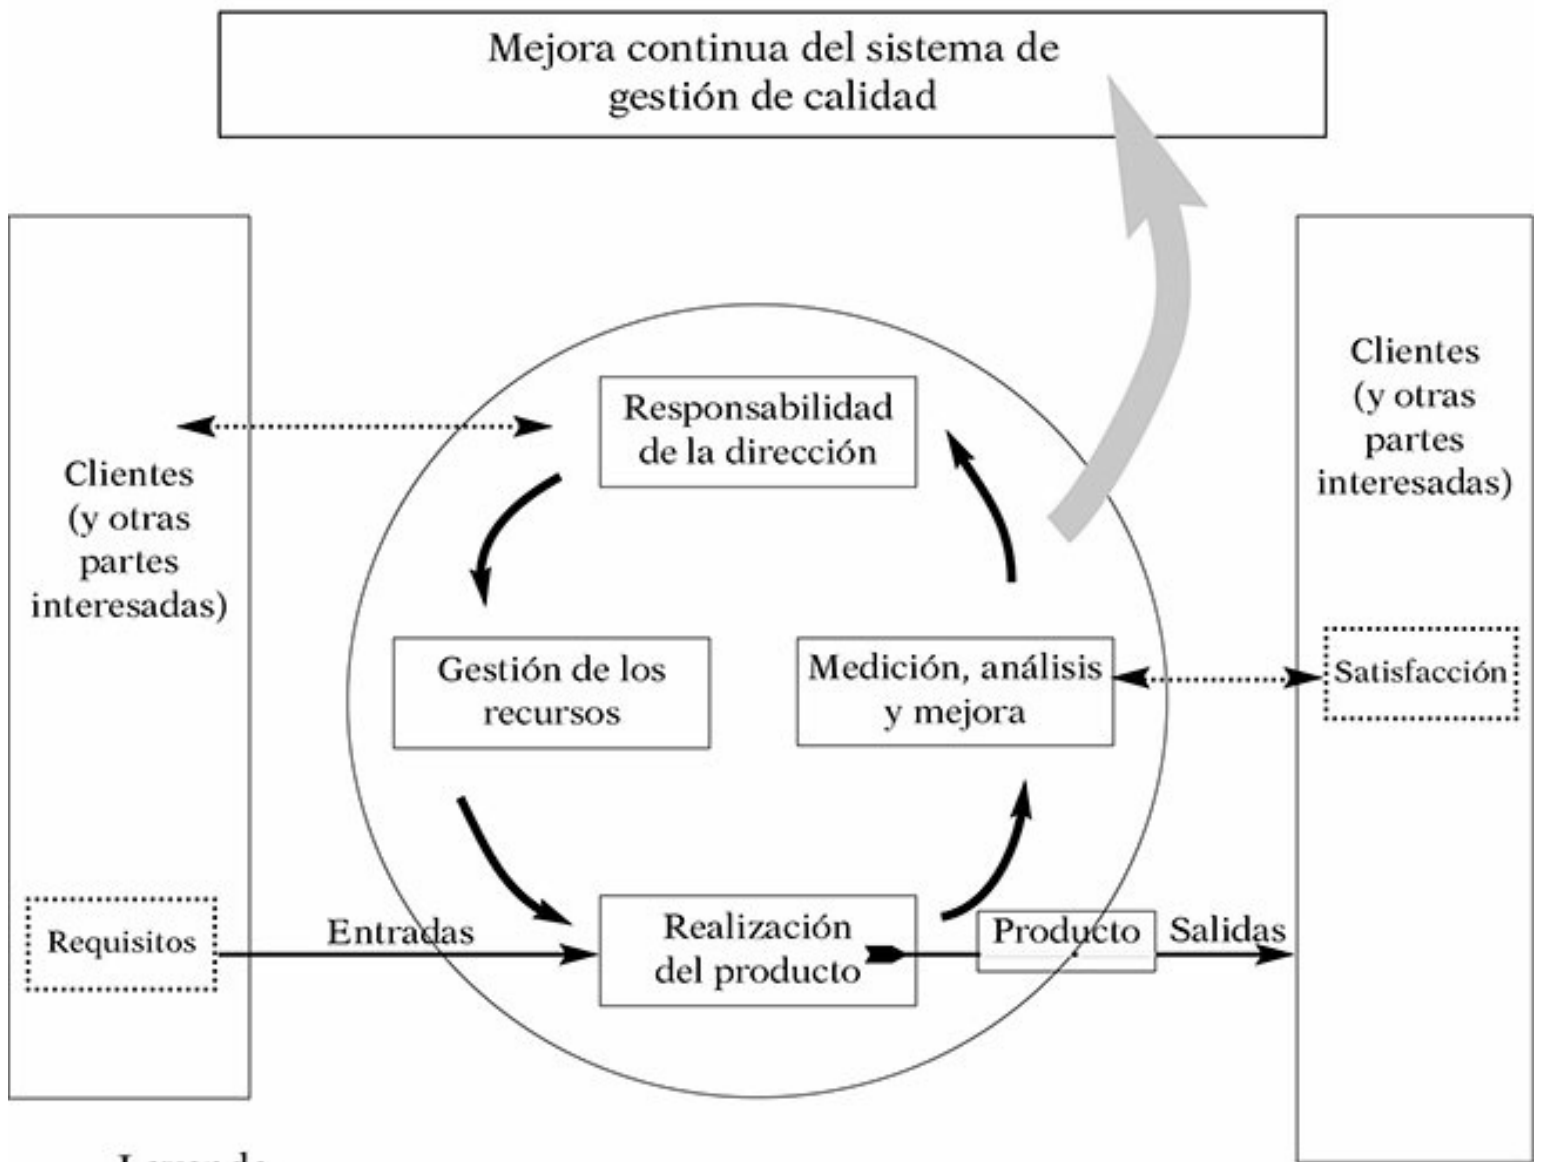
Mejora continua del sistema de gestión de calidad

Clientes (y otras partes interesadas)

Requisitos

Entradas

Responsabilidad de la dirección

Gestión de los recursos

Medición, análisis y mejora

Realización del producto

Producto

Salidas

Clientes (y otras partes interesadas)

Satisfacción

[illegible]